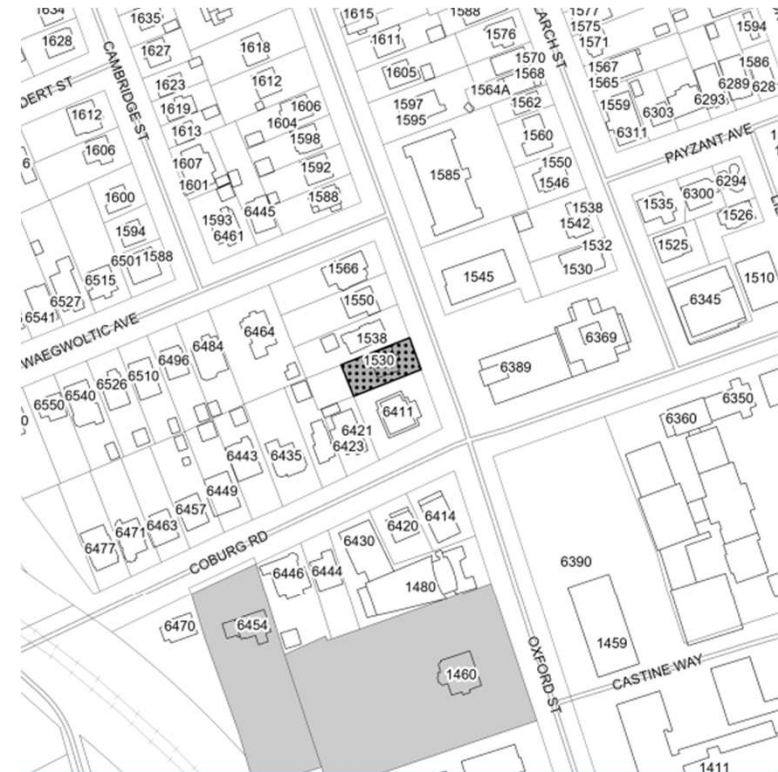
1634
1635
1628
CAMBRIDGE ST
1627
1618
1615
1588
1611
1576
ARCH ST
1577
1575
1571
1594
DERT ST
1623
1612
1605
1570
1568
1567
1565
1586
1619
1606
1564A
1597
1595
1562
1559
6303
6293
6289
628
1612
1613
1604
1598
6311
PAYZANT AVE
1606
1607
1592
1560
1601
1585
1550
1546
6300
6294
1600
1588
1535
1526
1593
6445
1538
1594
6461
1542
1532
1525
6501
1588
1530
6515
1566
1545
1510
6345
6527
1550
6541
WAEGWOLTIC AVE
6464
1538
6369
6484
1530
6496
6389
6526
6510
6550
6540
6411
6350
6360
6421
6423
6443
6435
6449
6457
6420
6414
6471
6463
6477
6430
COBURG RD
6390
6446
6444
1480
6470
6454
1459
1460
CASTINE WAY
OXFORD ST
1411